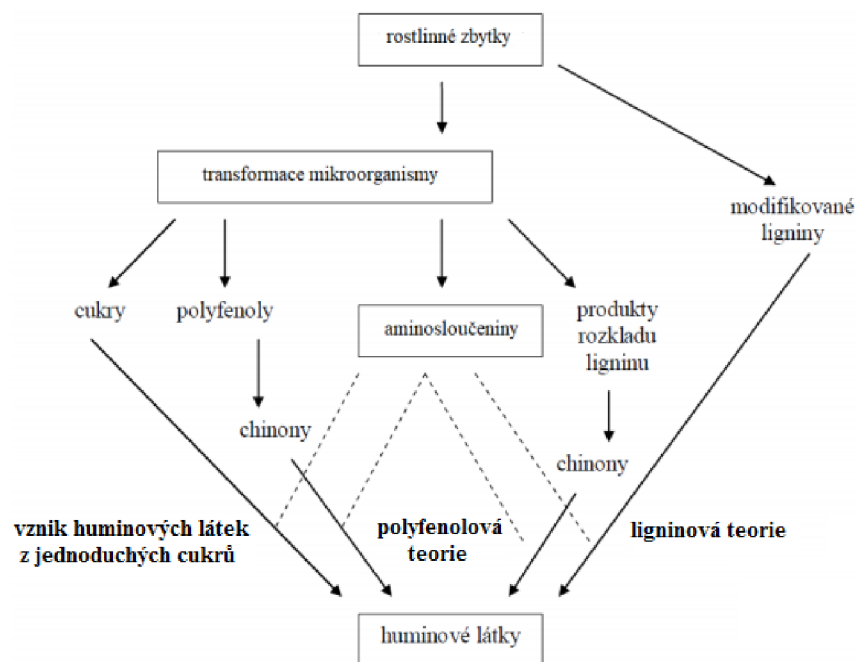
rostlinné zbytky

transformace mikroorganismy

modifikované ligniny

cukry

polyfenoly

aminosloučeniny

produkty rozkladu ligninu

chinony

chinony

vznik huminových látek z jednoduchých cukrů

polyfenolová teorie

ligninová teorie

huminové látky